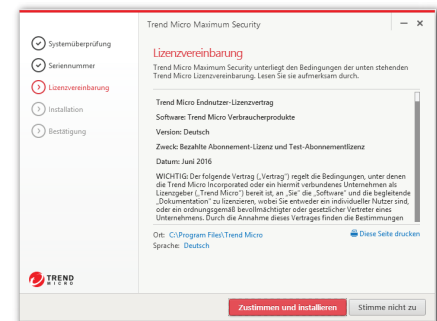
Trend Micro Maximum Security

Systemüberprüfung
Seriennummer
Lizenzvereinbarung
Installation
Bestätigung

Lizenzvereinbarung
Trend Micro Maximum Security unterliegt den Bedingungen der unten stehenden Trend Micro Lizenzvereinbarung. Lesen Sie sie aufmerksam durch.

Trend Micro Endnutzer-Lizenzvertrag

Software: Trend Micro Verbraucherprodukte

Version: Deutsch

Zweck: Bezahlte Abonnement-Lizenz und Test-Abonnementlizenz

Datum: Juni 2016

WICHTIG: Der folgende Vertrag („Vertrag") regelt die Bedingungen, unter denen die Trend Micro Incorporated oder ein hiermit verbundenes Unternehmen als Lizenzgeber („Trend Micro") bereit ist, an „Sie" die „Software" und die begleitende „Dokumentation" zu lizenzieren, wobei Sie entweder ein individueller Nutzer sind, oder ein ordnungsgemäß bevollmächtigter oder gesetzlicher Vertreter eines Unternehmens. Durch die Annahme dieses Vertrages finden die Bestimmungen

Ort: C:\Program Files\Trend Micro
Sprache: Deutsch
Diese Seite drucken

TREND MICRO

Zustimmen und installieren
Stimme nicht zu